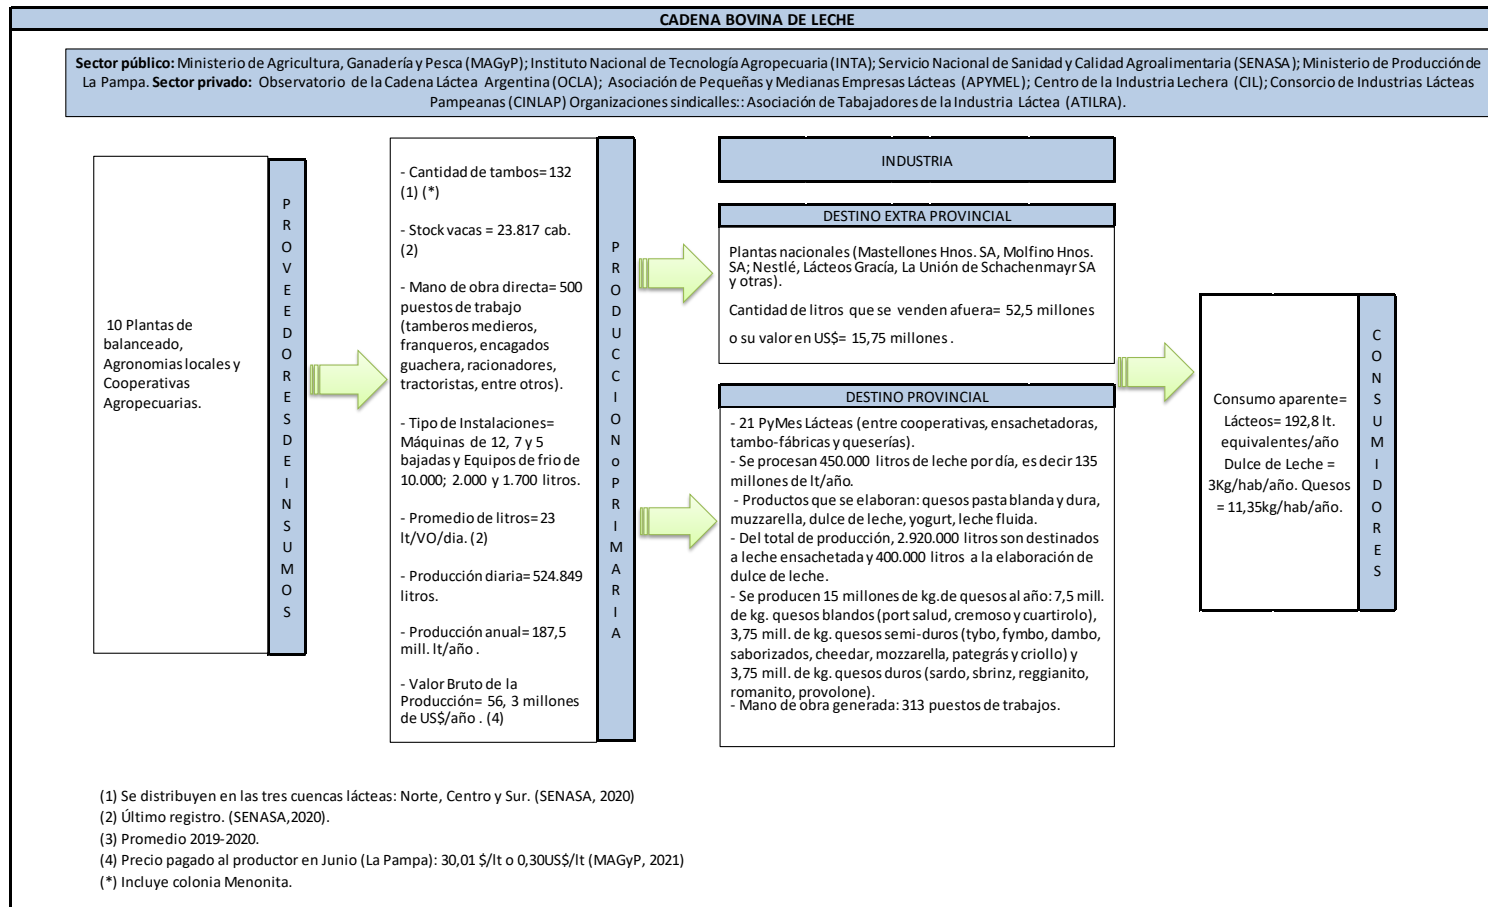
CADENA BOVINA DE LECHE

**Sector público:** Ministerio de Agricultura, Ganadería y Pesca (MAGyP); Instituto Nacional de Tecnología Agropecuaria (INTA); Servicio Nacional de Sanidad y Calidad Agroalimentaria (SENASA); Ministerio de Producción de La Pampa. **Sector privado:** Observatorio de la Cadena Láctea Argentina (OCLA); Asociación de Pequeñas y Medianas Empresas Lácteas (APYMEL); Centro de la Industria Lechera (CIL); Consorcio de Industrias Lácteas Pampeanas (CINLAP) Organizaciones sindicalles:: Asociación de Tabajadores de la Industria Láctea (ATILRA).

10 Plantas de balanceado, Agronomias locales y Cooperativas Agropecuarias.

PROVEEDORES DE INSUMOS

- Cantidad de tambos= 132 (1) (*)

- Stock vacas = 23.817 cab. (2)

- Mano de obra directa= 500 puestos de trabajo (tamberos medieros, franqueros, encagados guachera, racionadores, tractoristas, entre otros).

- Tipo de Instalaciones= Máquinas de 12, 7 y 5 bajadas y Equipos de frio de 10.000; 2.000 y 1.700 litros.

- Promedio de litros= 23 lt/VO/dia. (2)

- Producción diaria= 524.849 litros.

- Producción anual= 187,5 mill. lt/año .

- Valor Bruto de la Producción= 56, 3 millones de US$/año . (4)

PRODUCCION o PRIMARIA

INDUSTRIA

DESTINO EXTRA PROVINCIAL

Plantas nacionales (Mastellones Hnos. SA, Molfino Hnos. SA; Nestlé, Lácteos Gracía, La Unión de Schachenmayr SA y otras).

Cantidad de litros que se venden afuera= 52,5 millones

o su valor en US$= 15,75 millones .

DESTINO PROVINCIAL

- 21 PyMes Lácteas (entre cooperativas, ensachetadoras, tambo-fábricas y queserías).
- Se procesan 450.000 litros de leche por día, es decir 135 millones de lt/año.
- Productos que se elaboran: quesos pasta blanda y dura, muzzarella, dulce de leche, yogurt, leche fluida.
- Del total de producción, 2.920.000 litros son destinados a leche ensachetada y 400.000 litros a la elaboración de dulce de leche.
- Se producen 15 millones de kg.de quesos al año: 7,5 mill. de kg. quesos blandos (port salud, cremoso y cuartirolo), 3,75 mill. de kg. quesos semi-duros (tybo, fymbo, dambo, saborizados, cheedar, mozzarella, categrás y criollo) y 3,75 mill. de kg. quesos duros (sardo, sbrinz, reggianito, romanito, provolone).
- Mano de obra generada: 313 puestos de trabajos.

Consumo aparente= Lácteos= 192,8 lt. equivalentes/año Dulce de Leche = 3Kg/hab/año. Quesos = 11,35kg/hab/año.

CONSUMIDORES

(1) Se distribuyen en las tres cuencas lácteas: Norte, Centro y Sur. (SENASA, 2020)
(2) Último registro. (SENASA,2020).
(3) Promedio 2019-2020.
(4) Precio pagado al productor en Junio (La Pampa): 30,01 $/lt o 0,30US$/lt (MAGyP, 2021)
(*) Incluye colonia Menonita.